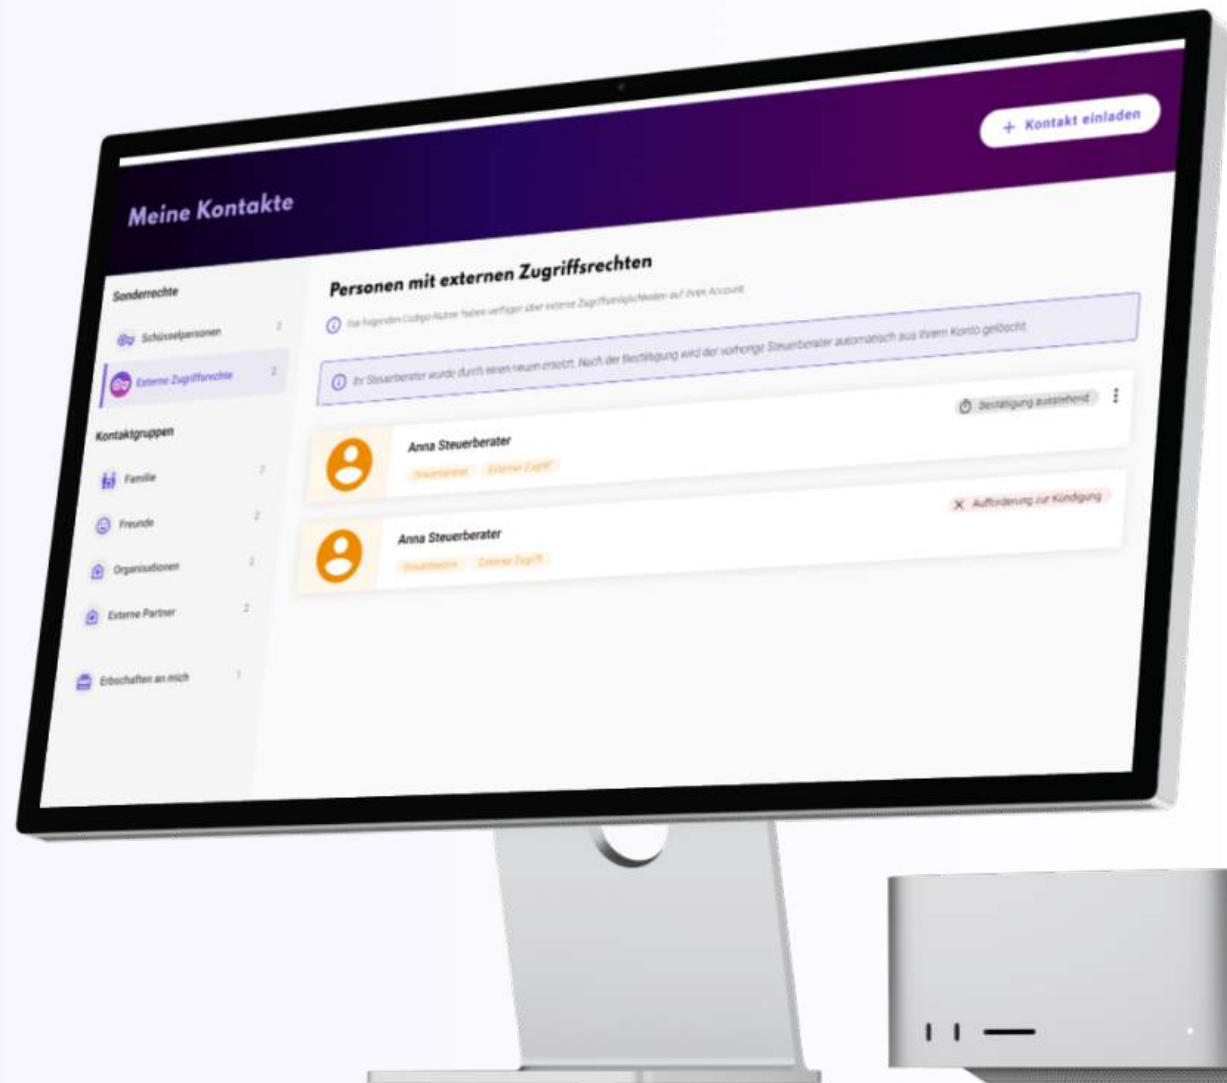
+ Kontakt einladen

Meine Kontakte

Sonderrechte

Schlüsselpersonen 2

Externe Zugriffsrechte 2

Kontaktgruppen

Familie 2

Freunde 2

Organisationen 2

Externe Partner 2

Erbschaften an mich 1

Personen mit externen Zugriffsrechten

Die folgenden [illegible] Nutzer haben verfügen über externe Zugriffsmöglichkeiten auf Ihren Account.

Ihr Steuerberater wurde durch einen neuen ersetzt. Nach der Bestätigung wird der vorherige Steuerberater automatisch aus Ihrem Konto gelöscht.

Bestätigung ausstehend

Anna Steuerberater

Steuerberater Externer Zugriff

Aufforderung zur Kündigung

Anna Steuerberater

Steuerberater Externer Zugriff